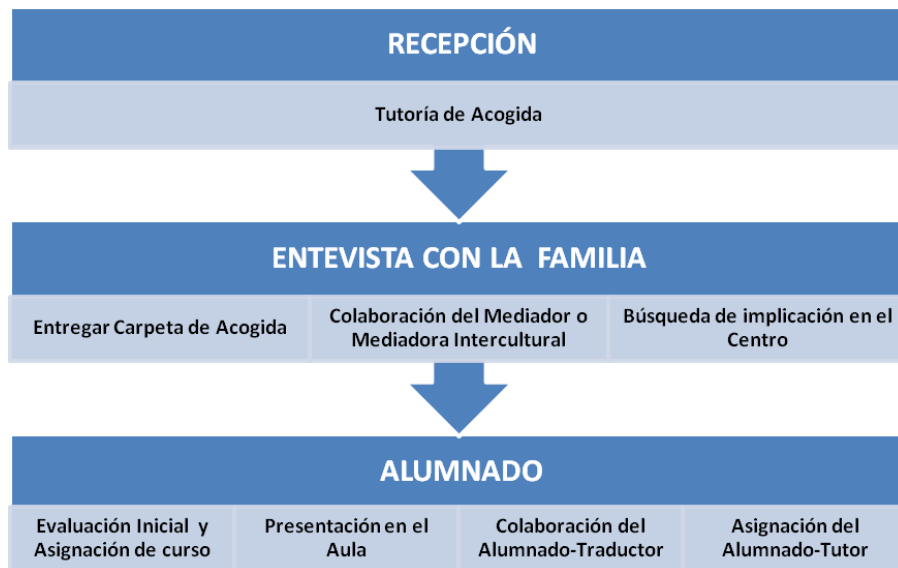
RECEPCIÓN

Tutoría de Acogida

ENTEVISTA CON LA FAMILIA

Entregar Carpeta de Acogida

Colaboración del Mediador o Mediadora Intercultural

Búsqueda de implicación en el Centro

ALUMNADO

Evaluación Inicial y Asignación de curso

Presentación en el Aula

Colaboración del Alumnado-Traductor

Asignación del Alumnado-Tutor